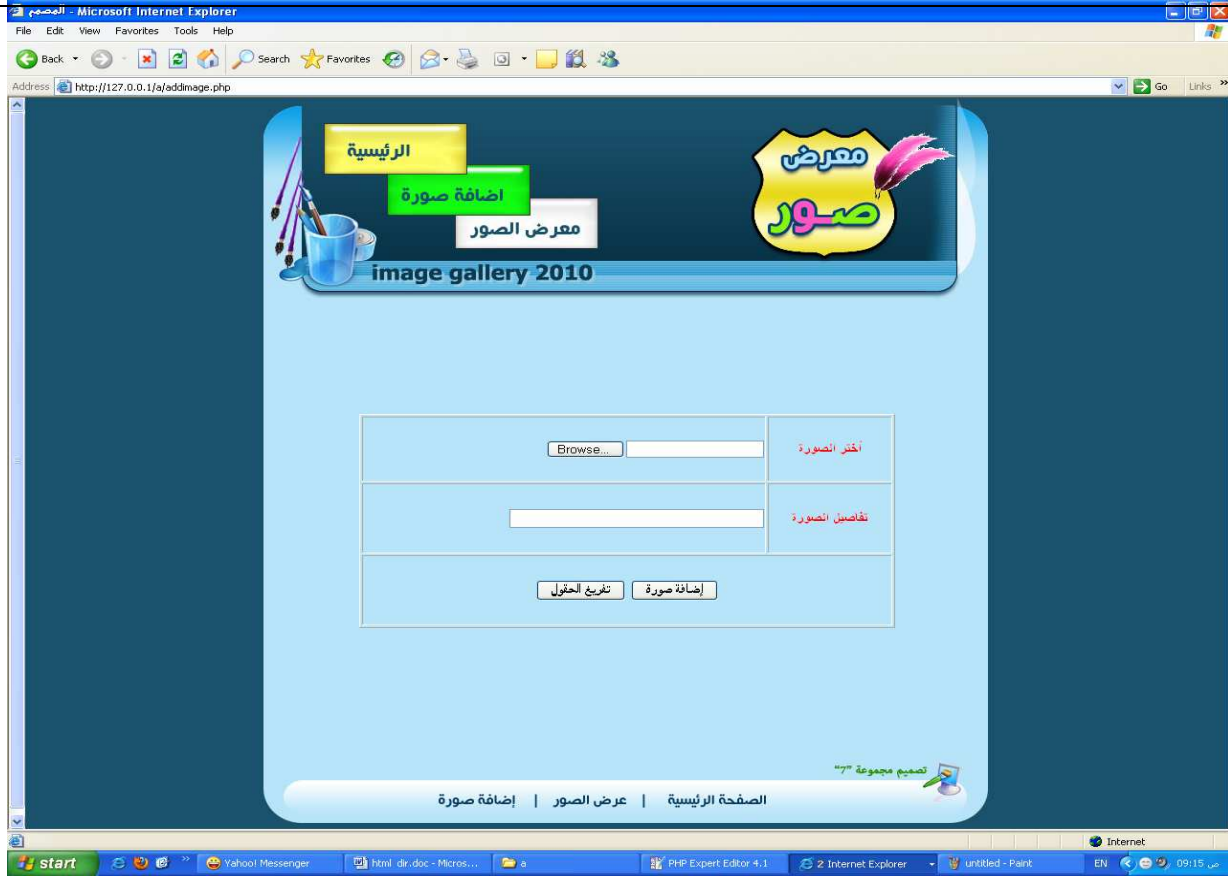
المصمم - Microsoft Internet Explorer

File Edit View Favorites Tools Help

Back Search Favorites

Address http://127.0.0.1/a/addimage.php Go Links

الرئيسية

اضافة صورة

معرض الصور

معرض صور

image gallery 2010

| Browse... | أختر الصورة |
|---|---|
| | تفاصيل الصورة |
| إضافة صورة تفريغ الحقول | |

تصميم مجموعة "7"

الصفحة الرئيسية | عرض الصور | إضافة صورة

Internet

start Yahoo! Messenger html dir.doc - Micros... a PHP Expert Editor 4.1 2 Internet Explorer untitled - Paint EN 09:15 ص